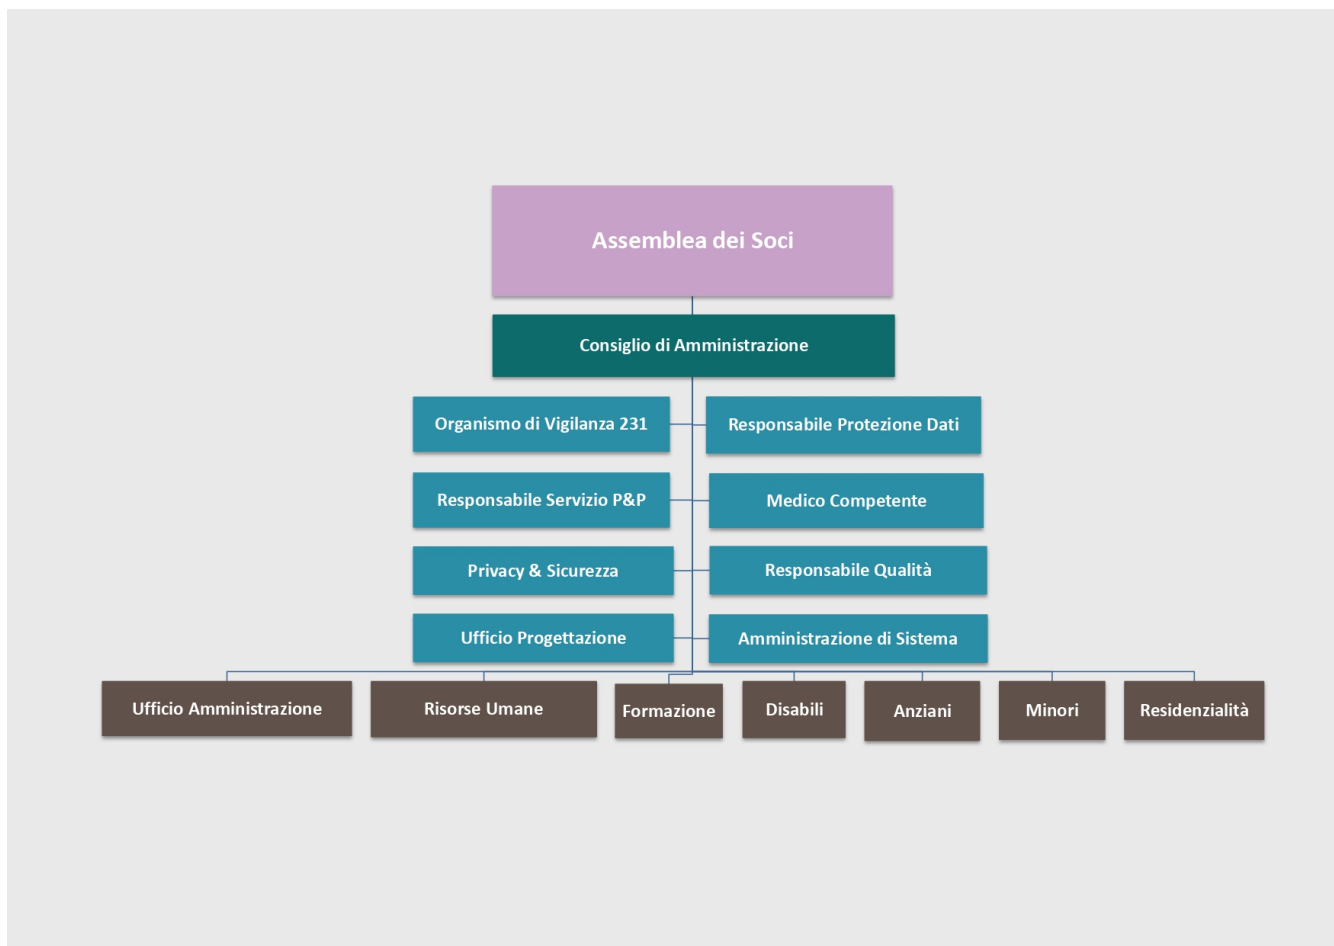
Assemblea dei Soci

Consiglio di Amministrazione

Organismo di Vigilanza 231

Responsabile Protezione Dati

Responsabile Servizio P&P

Medico Competente

Privacy & Sicurezza

Responsabile Qualità

Ufficio Progettazione

Amministrazione di Sistema

Ufficio Amministrazione

Risorse Umane

Formazione

Disabili

Anziani

Minori

Residenzialità